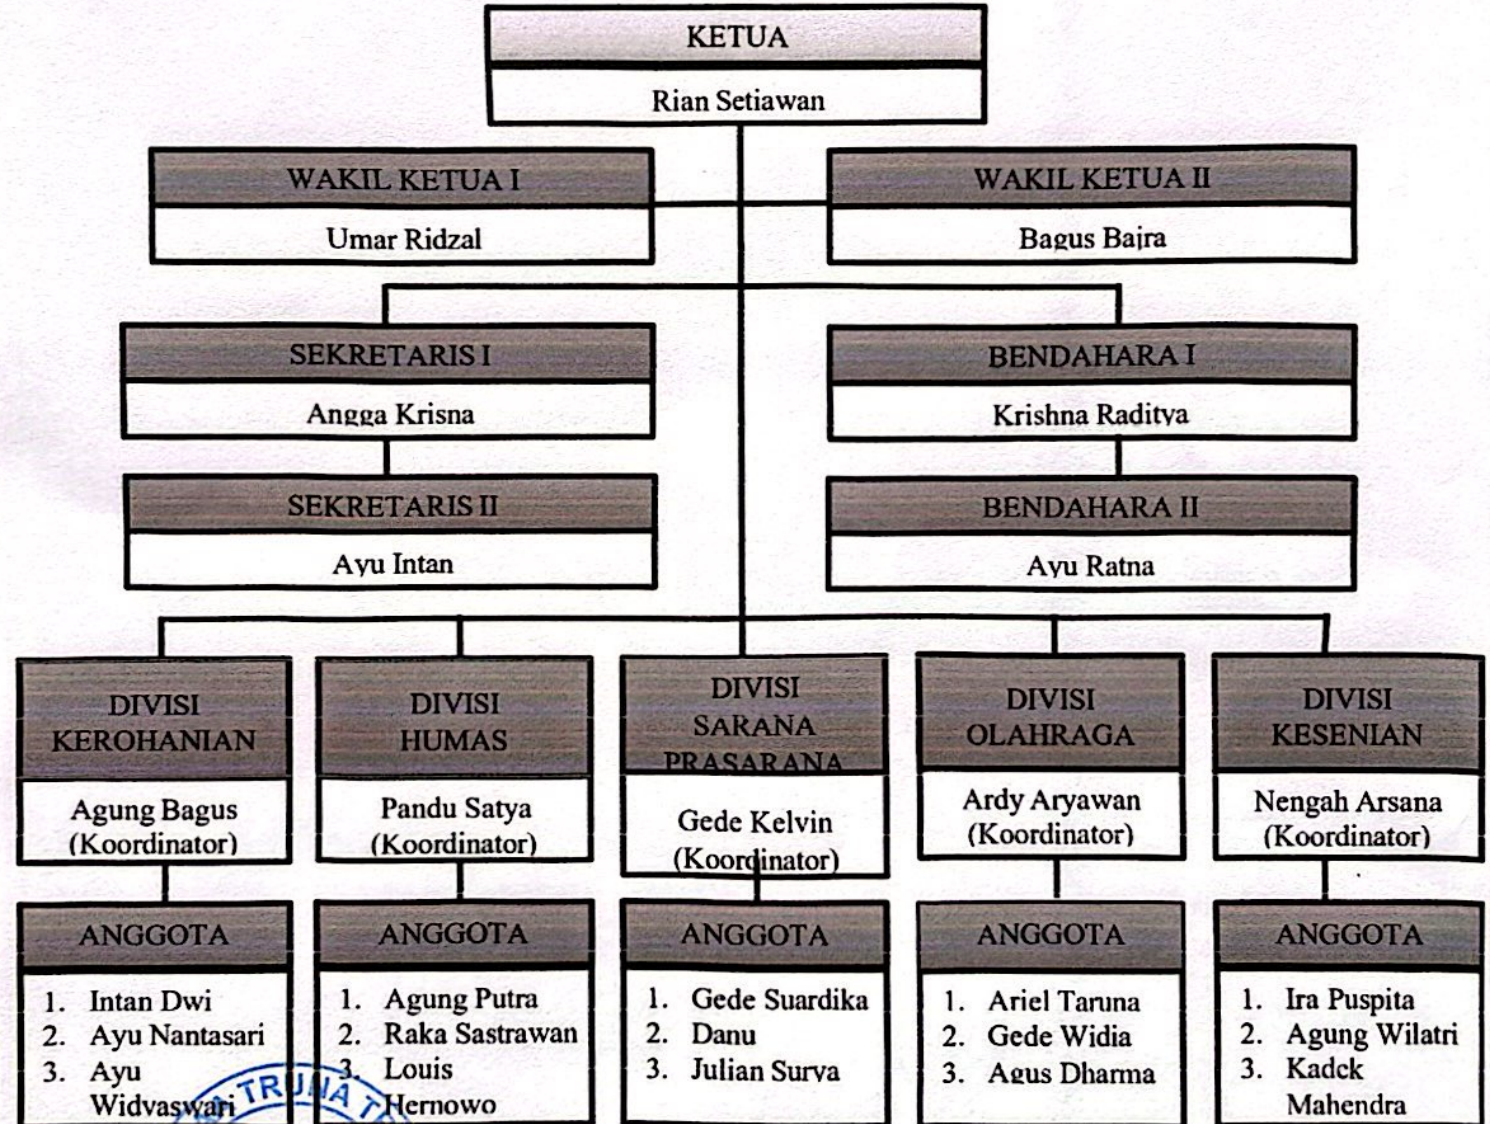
KETUA

Rian Setiawan

WAKIL KETUA I

Umar Ridzal

WAKIL KETUA II

Bagus Bajra

SEKRETARIS I

Angga Krisna

BENDAHARA I

Krishna Raditya

SEKRETARIS II

Ayu Intan

BENDAHARA II

Ayu Ratna

DIVISI KEROHANIAN

Agung Bagus (Koordinator)

ANGGOTA

1. Intan Dwi
2. Ayu Nantasari
3. Ayu Widyaswari

DIVISI HUMAS

Pandu Satya (Koordinator)

ANGGOTA

1. Agung Putra
2. Raka Sastrawan
3. Louis Hernowo

DIVISI SARANA PRASARANA

Gede Kelvin (Koordinator)

ANGGOTA

1. Gede Suardika
2. Danu
3. Julian Surya

DIVISI OLAHRAGA

Ardy Aryawan (Koordinator)

ANGGOTA

1. Ariel Taruna
2. Gede Widia
3. Agus Dharma

DIVISI KESENIAN

Nengah Arsana (Koordinator)

ANGGOTA

1. Ira Puspita
2. Agung Wilatri
3. Kadek Mahendra

TRUNA T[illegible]